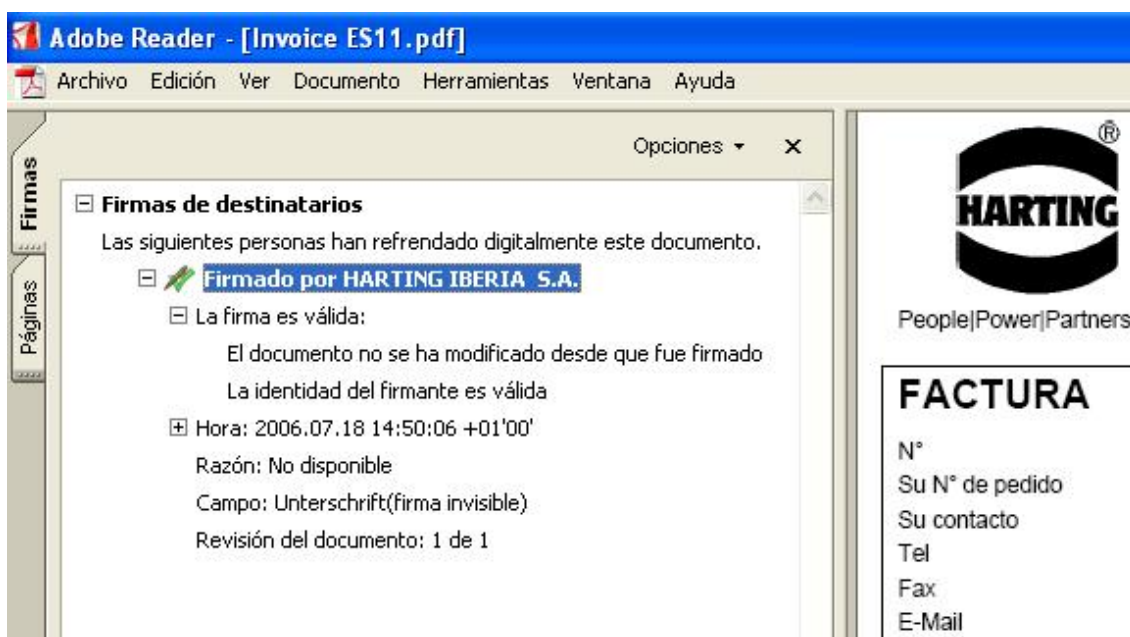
Adobe Reader - [Invoice ES11.pdf]

Archivo Edición Ver Documento Herramientas Ventana Ayuda

Firmas

Páginas

Opciones ▾ ×

⊟ Firmas de destinatarios

Las siguientes personas han refrendado digitalmente este documento.

⊟ Firmado por HARTING IBERIA S.A.

⊟ La firma es válida:

El documento no se ha modificado desde que fue firmado

La identidad del firmante es válida

⊞ Hora: 2006.07.18 14:50:06 +01'00'

Razón: No disponible

Campo: Unterschrift(firma invisible)

Revisión del documento: 1 de 1

HARTING ®

People|Power|Partners

FACTURA

N°

Su N° de pedido

Su contacto

Tel

Fax

E-Mail